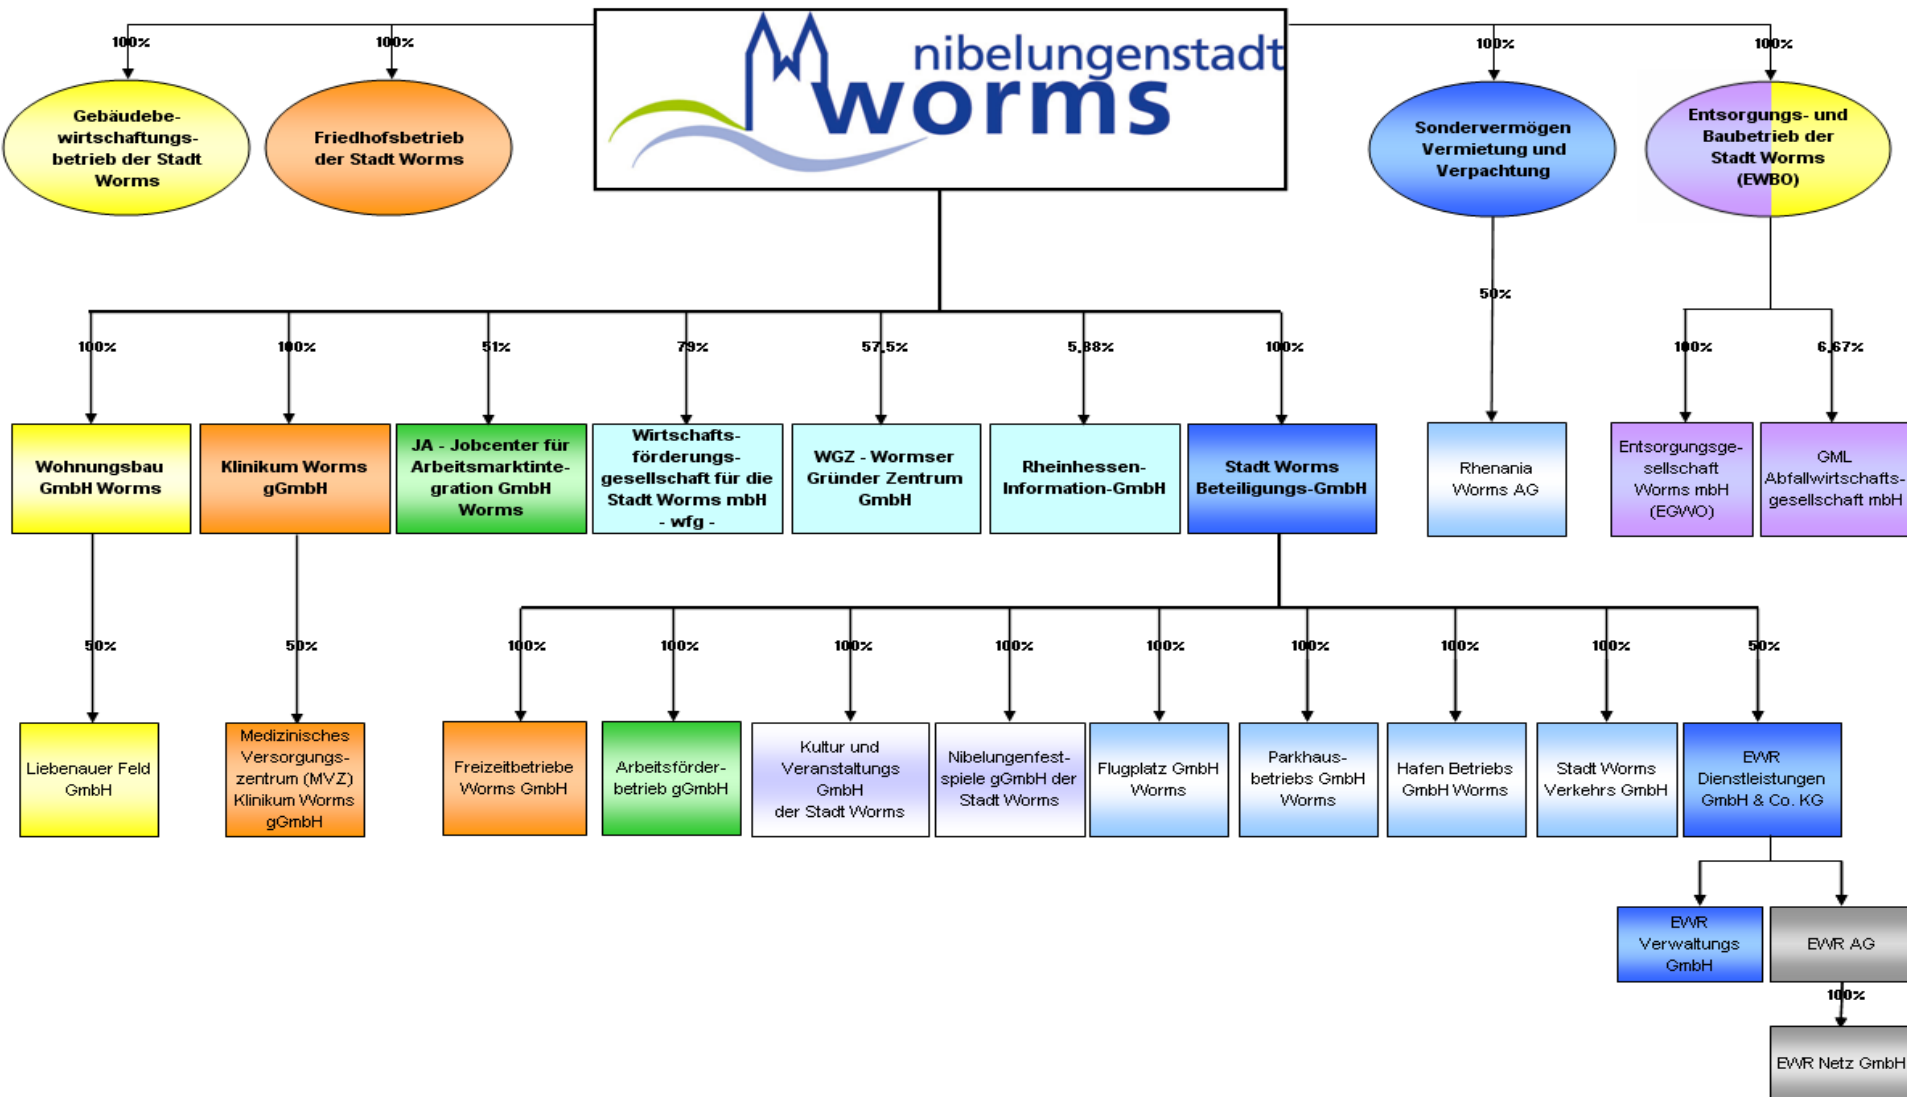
nibelungenstadt worms

100%
Gebäudewirtschaftsbetrieb der Stadt Worms

100%
Friedhofsbetrieb der Stadt Worms

100%
Sondervermögen Vermietung und Verpachtung

100%
Entsorgungs- und Baubetrieb der Stadt Worms (EWBO)

100%
Wohnungsbau GmbH Worms

100%
Klinikum Worms gGmbH

51%
JA - Jobcenter für Arbeitsmarktintegration GmbH Worms

79%
Wirtschaftsförderungsgesellschaft für die Stadt Worms mbH - wfg -

57,5%
WGZ - Wormser Gründer Zentrum GmbH

5,88%
Rheinhessen-Information-GmbH

100%
Stadt Worms Beteiligungs-GmbH

50%
Rhenania Worms AG

100%
Entsorgungsgesellschaft Worms mbH (EGWO)

6,67%
GML Abfallwirtschaftsgesellschaft mbH

50%
Liebenauer Feld GmbH

50%
Medizinisches Versorgungszentrum (MVZ) Klinikum Worms gGmbH

100%
Freizeitbetriebe Worms GmbH

100%
Arbeitsförderbetrieb gGmbH

100%
Kultur und Veranstaltungs GmbH der Stadt Worms

100%
Nibelungenfestspiele gGmbH der Stadt Worms

100%
Flugplatz GmbH Worms

100%
Parkhausbetriebs GmbH Worms

100%
Hafen Betriebs GmbH Worms

100%
Stadt Worms Verkehrs GmbH

50%
EWR Dienstleistungen GmbH & Co. KG

EWR Verwaltungs GmbH

EWR AG

100%
EWR Netz GmbH